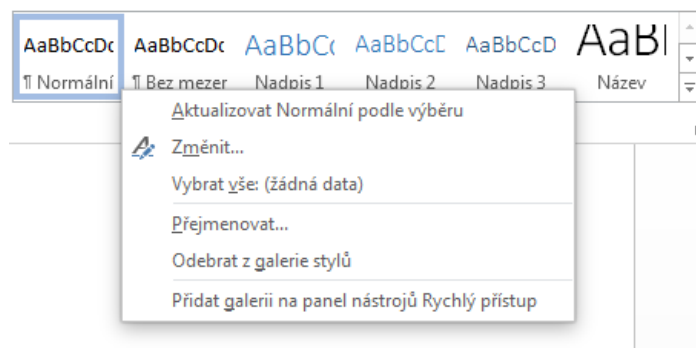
AaBbCcDc
¶ Normální

AaBbCcDc
¶ Bez mezer

AaBbCc
Nadpis 1

AaBbCcD
Nadpis 2

AaBbCcD
Nadpis 3

AaBl
Název

Aktualizovat Normální podle výběru

Změnit...

Vybrat vše: (žádná data)

Přejmenovat...

Odebrat z galerie stylů

Přidat galerii na panel nástrojů Rychlý přístup